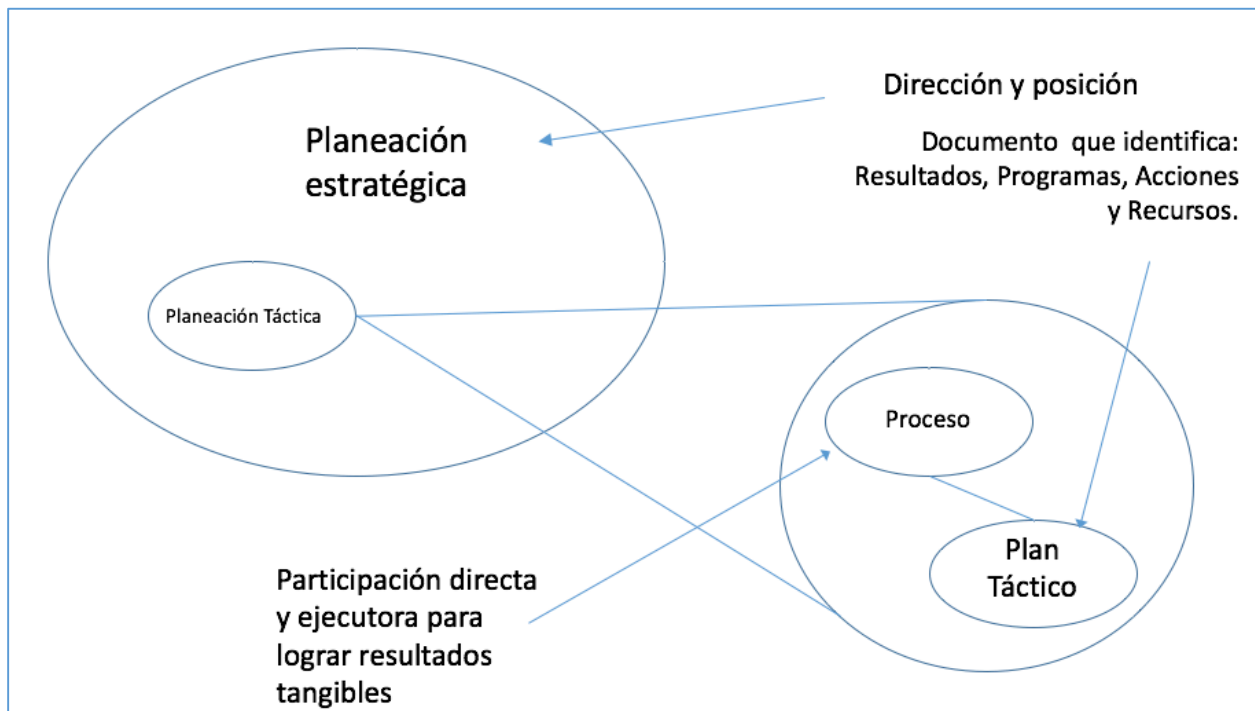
Planeación estratégica

Dirección y posición

Documento que identifica: Resultados, Programas, Acciones y Recursos.

Planeación Táctica

Proceso

Plan Táctico

Participación directa y ejecutora para lograr resultados tangibles